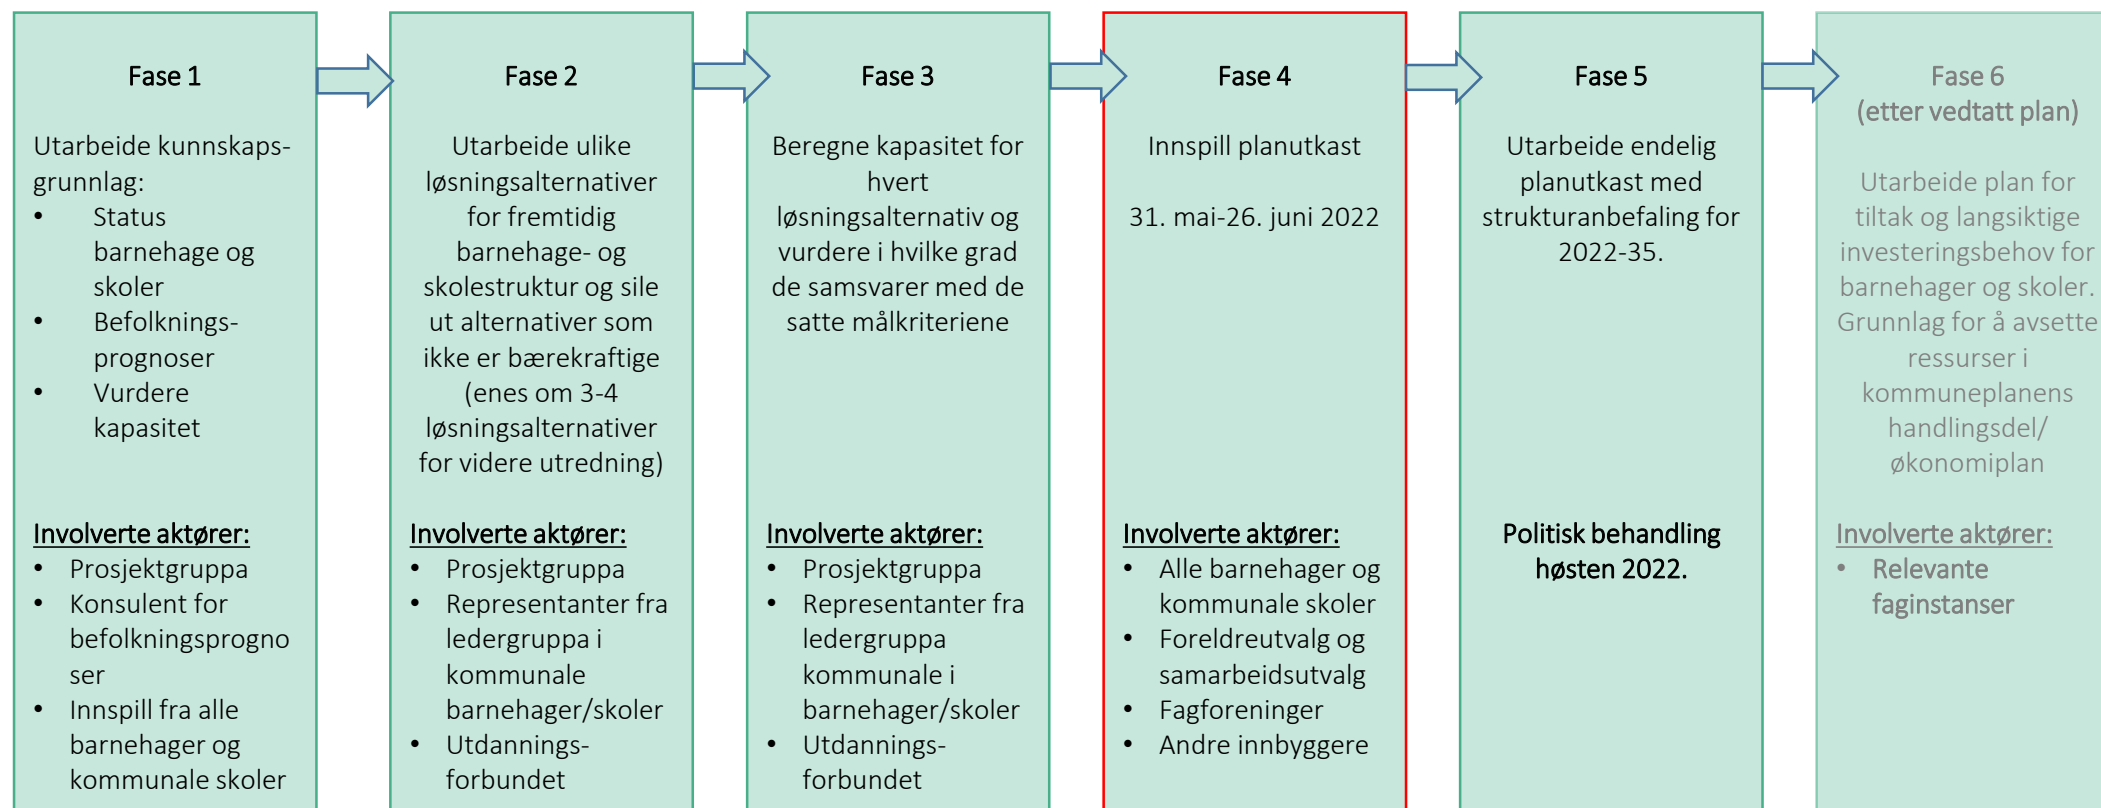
Fase 1

Utarbeide kunnskaps-grunnlag:
• Status barnehage og skoler
• Befolknings-prognoser
• Vurdere kapasitet

Involverte aktører:
• Prosjektgruppa
• Konsulent for befolkningsprogno ser
• Innspill fra alle barnehager og kommunale skoler

Fase 2

Utarbeide ulike løsningsalternativer for fremtidig barnehage- og skolestruktur og sile ut alternativer som ikke er bærekraftige (enes om 3-4 løsningsalternativer for videre utredning)

Involverte aktører:
• Prosjektgruppa
• Representanter fra ledergruppa i kommunale barnehager/skoler
• Utdannings-forbundet

Fase 3

Beregne kapasitet for hvert løsningsalternativ og vurdere i hvilke grad de samsvarer med de satte målkriteriene

Involverte aktører:
• Prosjektgruppa
• Representanter fra ledergruppa kommunale i barnehager/skoler
• Utdannings-forbundet

Fase 4

Innspill planutkast

31. mai-26. juni 2022

Involverte aktører:
• Alle barnehager og kommunale skoler
• Foreldreutvalg og samarbeidsutvalg
• Fagforeninger
• Andre innbyggere

Fase 5

Utarbeide endelig planutkast med strukturanbefaling for 2022-35.

Politisk behandling høsten 2022.

Fase 6
(etter vedtatt plan)

Utarbeide plan for tiltak og langsiktige investeringsbehov for barnehager og skoler. Grunnlag for å avsette ressurser i kommuneplanens handlingsdel/ økonomiplan

Involverte aktører:
• Relevante faginstanser